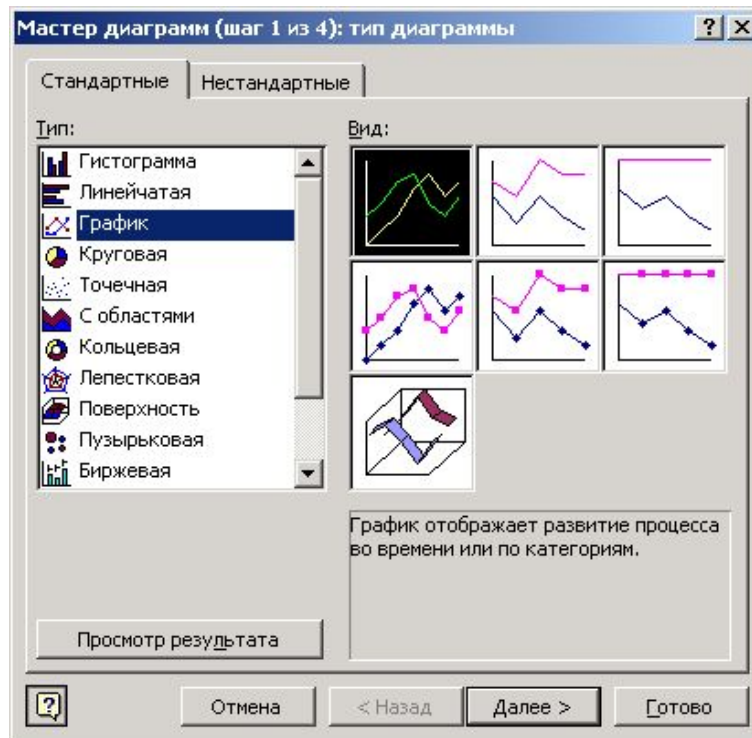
Мастер диаграмм (шаг 1 из 4): тип диаграммы

?

X

Стандартные

Нестандартные

Тип:

Гистограмма

Линейчатая

График

Круговая

Точечная

С областями

Кольцевая

Лепестковая

Поверхность

Пузырьковая

Биржевая

Вид:

График отображает развитие процесса во времени или по категориям.

Просмотр результата

Отмена

< Назад

Далее >

Готово